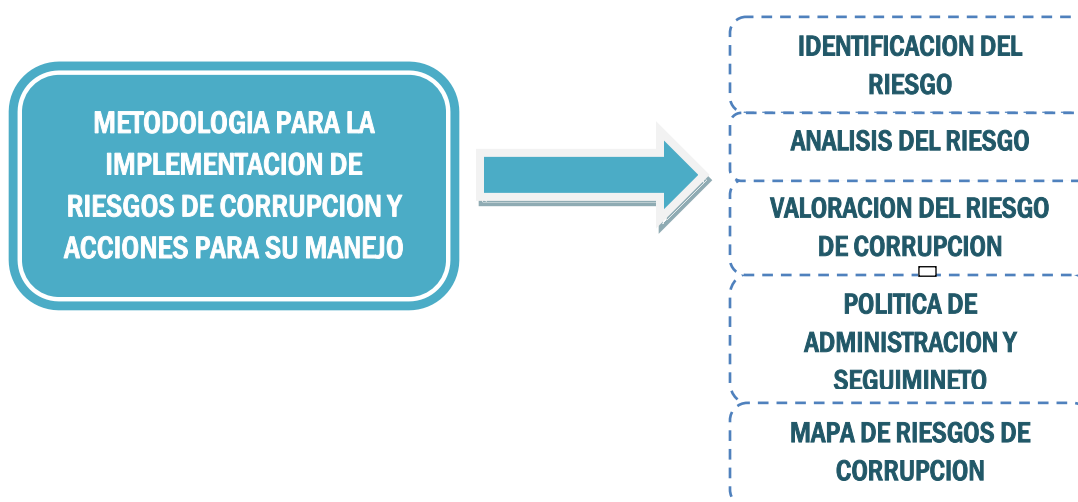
METODOLOGIA PARA LA IMPLEMENTACION DE RIESGOS DE CORRUPCION Y ACCIONES PARA SU MANEJO

IDENTIFICACION DEL RIESGO

ANALISIS DEL RIESGO

VALORACION DEL RIESGO DE CORRUPCION

POLITICA DE ADMINISTRACION Y SEGUIMINETO

MAPA DE RIESGOS DE CORRUPCION